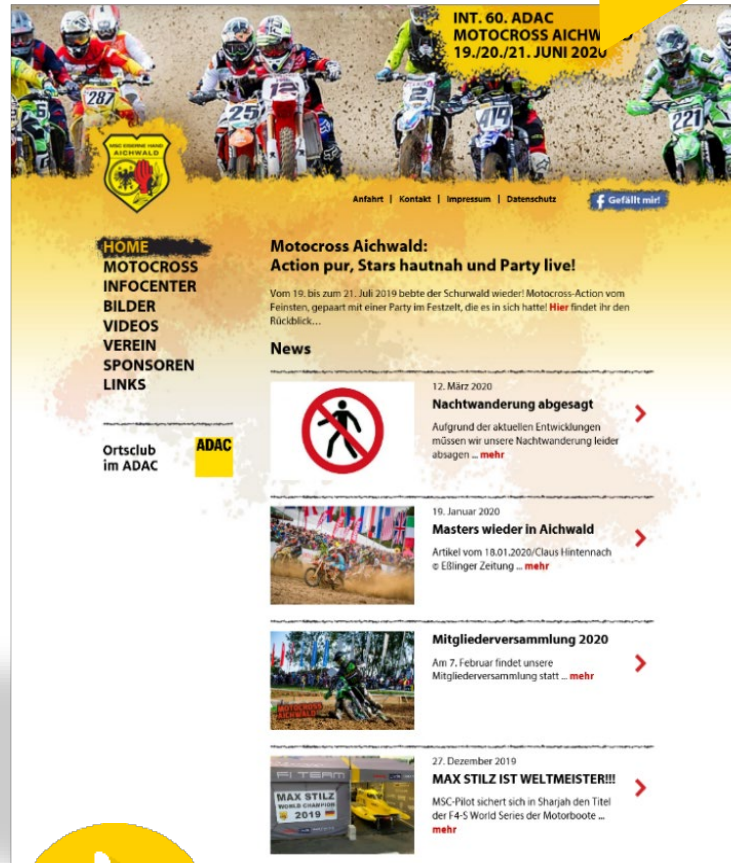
INT. 60. ADAC
MOTOCROSS AICHWA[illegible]
19./20./21. JUNI 2020

287 25 12 2 419 221

MSC EISERNE HAND AICHWALD

Anfahrt | Kontakt | Impressum | Datenschutz

Gefällt mir!

HOME
MOTOCROSS
INFOCENTER
BILDER
VIDEOS
VEREIN
SPONSOREN
LINKS

Ortsclub im ADAC

ADAC

Motocross Aichwald:
Action pur, Stars hautnah und Party live!

Vom 19. bis zum 21. Juli 2019 bebte der Schurwald wieder! Motocross-Action vom Feinsten, gepaart mit einer Party im Festzelt, die es in sich hatte! Hier findet ihr den Rückblick...

News

12. März 2020
Nachtwanderung abgesagt
Aufgrund der aktuellen Entwicklungen müssen wir unsere Nachtwanderung leider absagen ... mehr

19. Januar 2020
Masters wieder in Aichwald
Artikel vom 18.01.2020/Claus Hintennach © Eßlinger Zeitung ... mehr

MOTOCROSS AICHWALD

Mitgliederversammlung 2020
Am 7. Februar findet unsere Mitgliederversammlung statt ... mehr

27. Dezember 2019
MAX STILZ IST WELTMEISTER!!!
MSC-Pilot sichert sich in Sharjah den Titel der F4-S World Series der Motorboote ... mehr

F1 TEAM
MAX STILZ
WORLD CHAMPION
2019